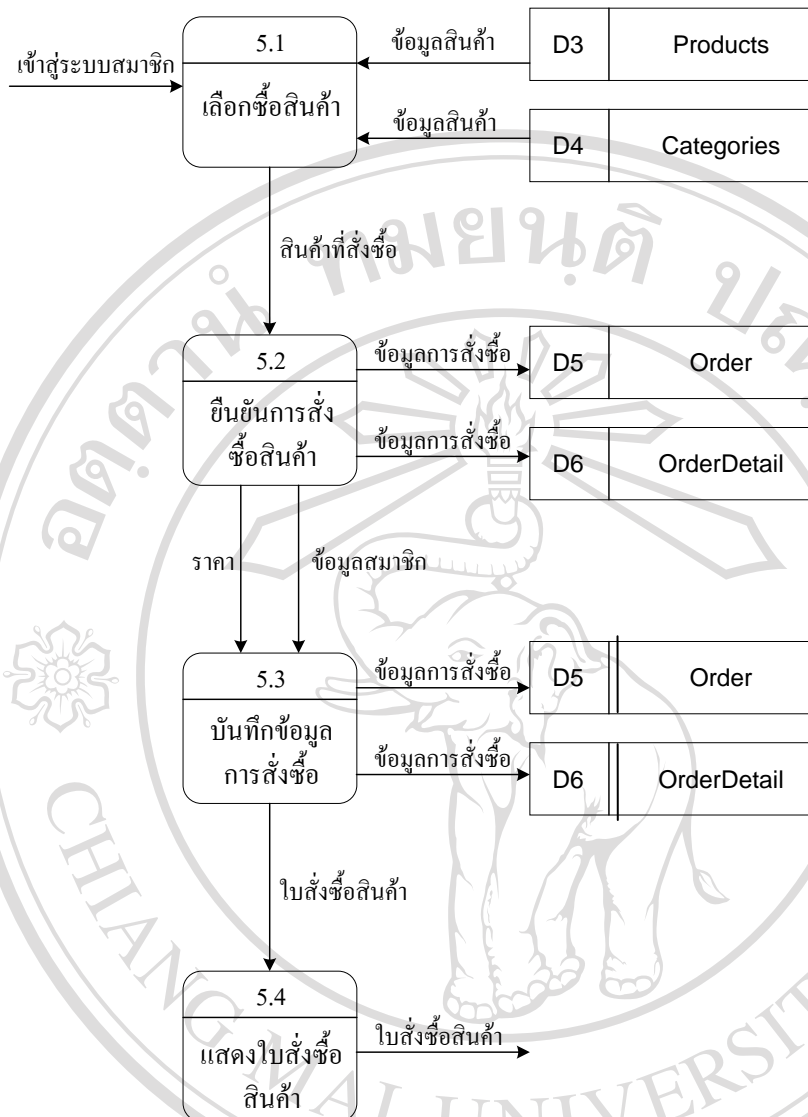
5.1
เลือกซื้อสินค้า

เข้าสู่ระบบสมาชิก

ข้อมูลสินค้า

| D3 | Products |
|---|---|

ข้อมูลสินค้า

| D4 | Categories |
|---|---|

สินค้าที่สั่งซื้อ

5.2
ยืนยันการสั่งซื้อสินค้า

ข้อมูลการสั่งซื้อ

| D5 | Order |
|---|---|

ข้อมูลการสั่งซื้อ

| D6 | OrderDetail |
|---|---|

ราคา

ข้อมูลสมาชิก

5.3
บันทึกข้อมูลการสั่งซื้อ

ข้อมูลการสั่งซื้อ

| D5 | Order |
|---|---|

ข้อมูลการสั่งซื้อ

| D6 | OrderDetail |
|---|---|

ใบสั่งซื้อสินค้า

5.4
แสดงใบสั่งซื้อสินค้า

ใบสั่งซื้อสินค้า

CHIANG MAI UNIVERSITY